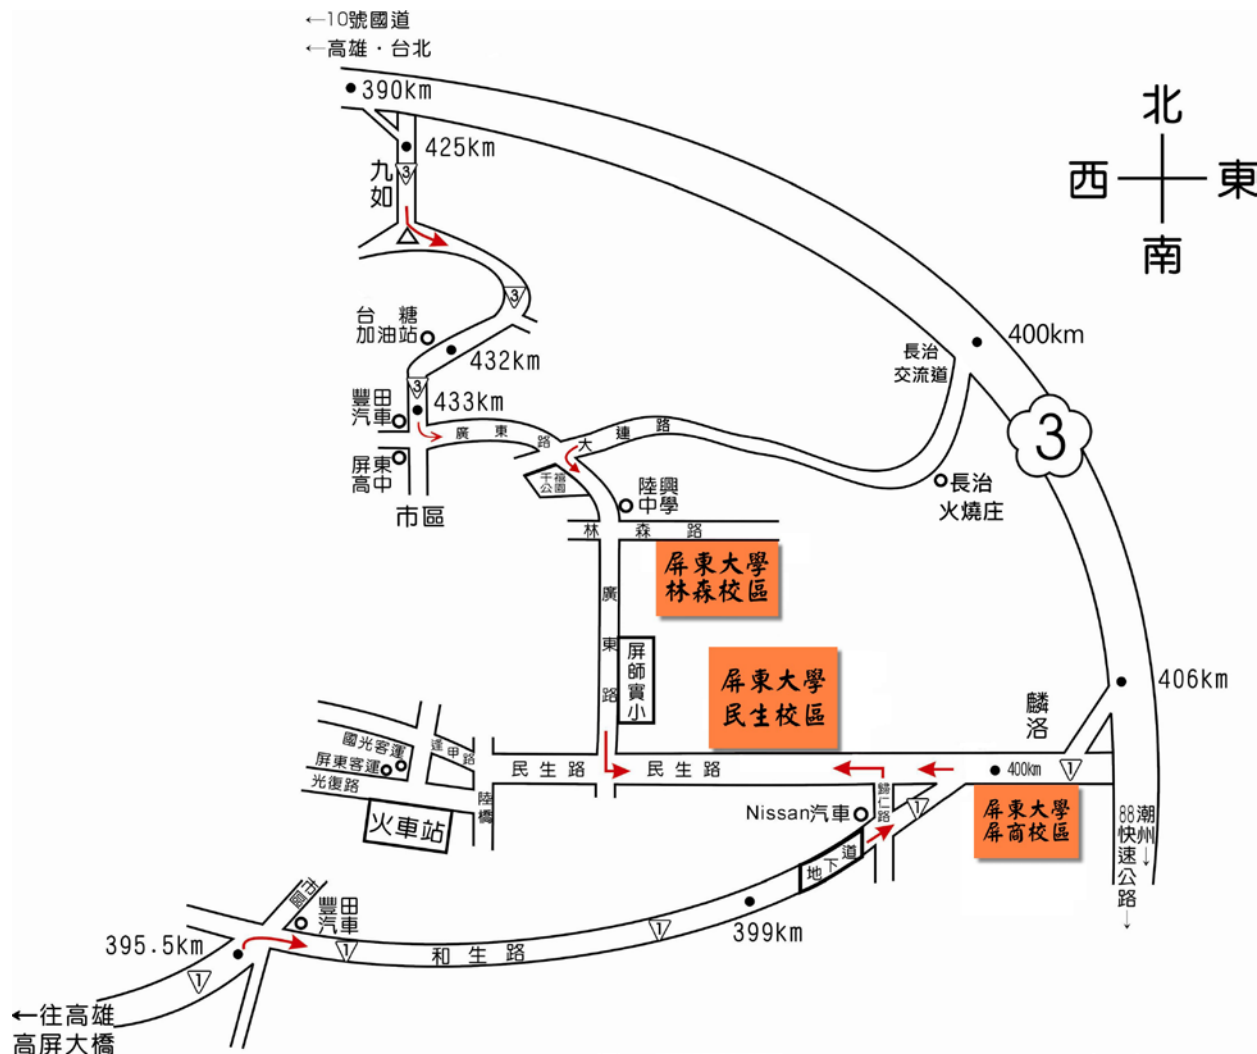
←10號國道
←高雄・台北
390km
425km
九如
3
北
西
東
南
3
台糖
加油站
432km
3
豐田
汽車
433km
長治
交流道
400km
3
屏東
高中
廣東路
大連路
千禧公園
陸興
中學
長治
火燒庄
市區
林森路
屏東大學
林森校區
廣東路
屏師實小
屏東大學
民生校區
406km
麟洛
國光客運
逢甲路
屏東客運
光復路
民生路
民生路
400km
1
陸橋
火車站
Nissan汽車
歸仁路
1
屏東大學
屏商校區
88潮州快速公路
地下道
市區
豐田
汽車
395.5km
1
1
和生路
399km
1
←往高雄
高屏大橋